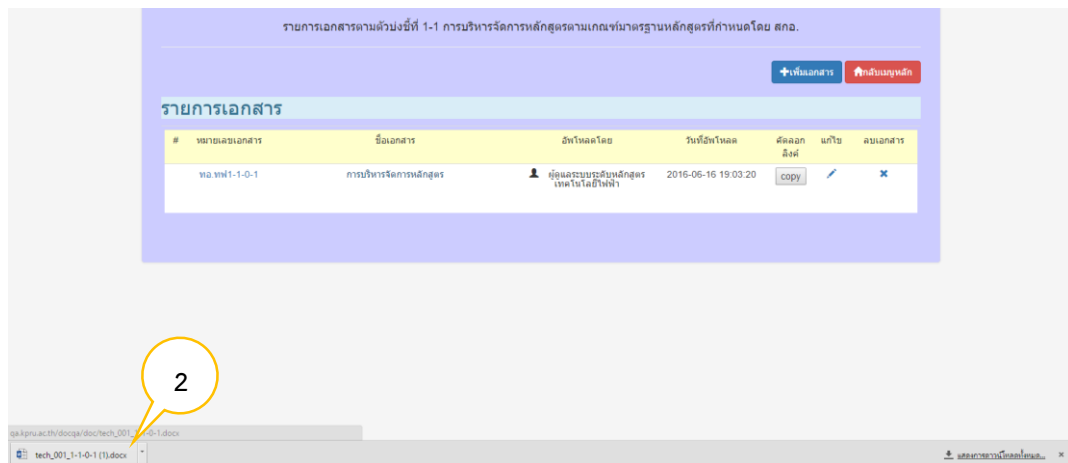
รายการเอกสารตามตัวบ่งชี้ที่ 1-1 การบริหารจัดการหลักสูตรตามเกณฑ์มาตรฐานหลักสูตรที่กำหนดโดย สกอ.

+เพิ่มเอกสาร กลับเมนูหลัก

รายการเอกสาร

| # | หมายเลขเอกสาร | ชื่อเอกสาร | อัพโหลดโดย | วันที่อัพโหลด | คัดลอกลิงค์ | แก้ไข | ลบเอกสาร |
|---|---|---|---|---|---|---|---|
| | ทอ.ทฟ1-1-0-1 | การบริหารจัดการหลักสูตร | ผู้ดูแลระบบระดับหลักสูตร เทคโนโลยีไฟฟ้า | 2016-06-16 19:03:20 | copy | | |

2

qa.kpru.ac.th/docqa/doc/tech_001_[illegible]-0-1.docx

tech_001_1-1-0-1 (1).docx

แสดงการดาวน์โหลดทั้งหมด...